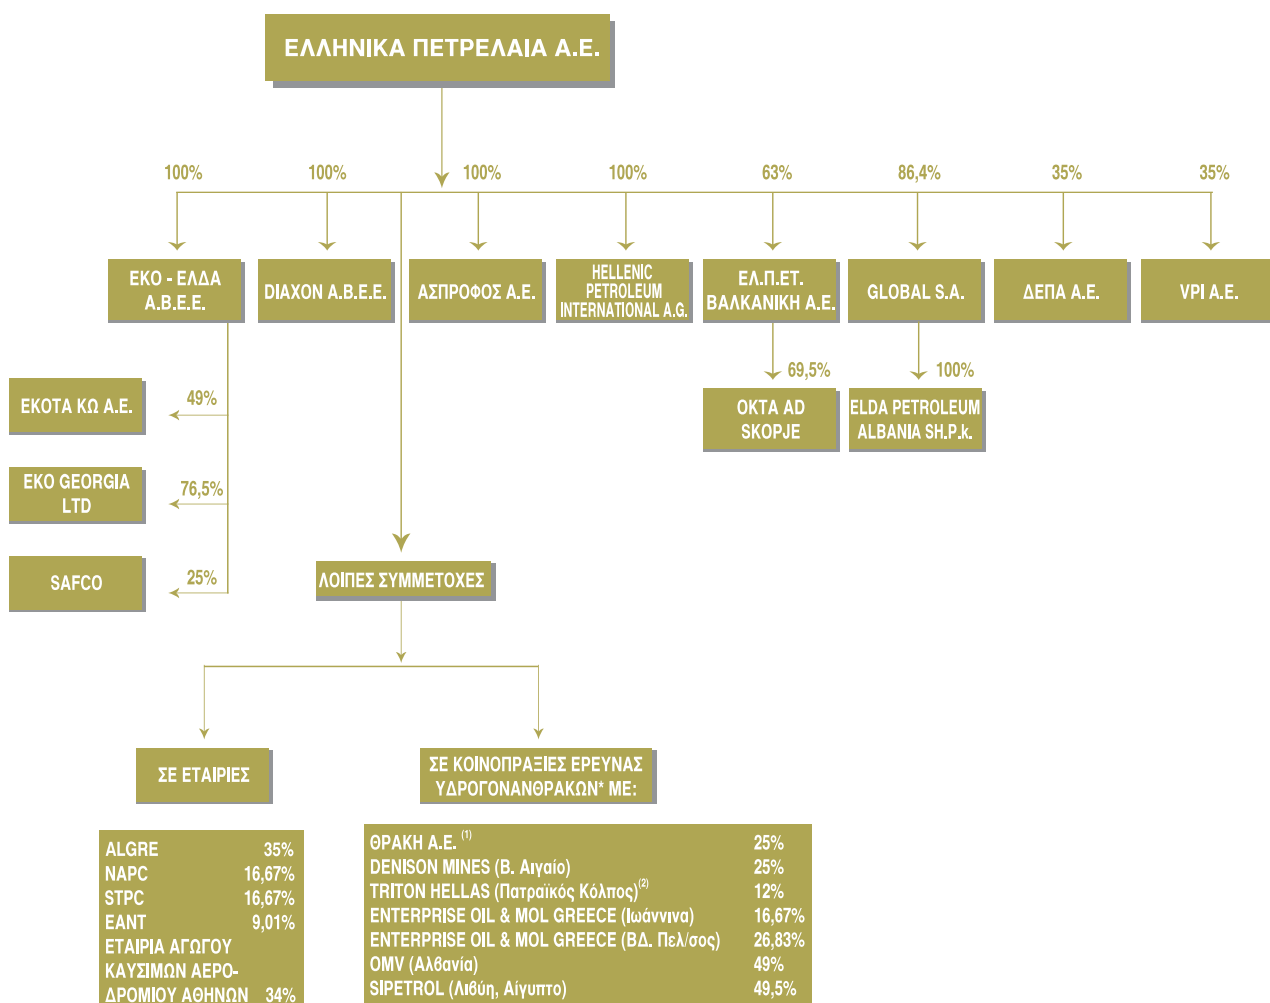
ΕΛΛΗΝΙΚΑ ΠΕΤΡΕΛΑΙΑ Α.Ε.

100%
100%
100%
100%
63%
86,4%
35%
35%

ΕΚΟ - ΕΛΔΑ Α.Β.Ε.Ε.

DIAXON A.B.E.E.

ΑΣΠΡΟΦΟΣ Α.Ε.

HELLENIC PETROLEUM INTERNATIONAL A.G.

ΕΛ.Π.ΕΤ. ΒΑΛΚΑΝΙΚΗ Α.Ε.

GLOBAL S.A.

ΔΕΠΑ Α.Ε.

VPI A.E.

69,5%
OKTA AD SKOPJE

100%
ELDA PETROLEUM ALBANIA SH.P.k.

49%
ΕΚΟΤΑ ΚΩ Α.Ε.

76,5%
EKO GEORGIA LTD

25%
SAFCO

ΛΟΙΠΕΣ ΣΥΜΜΕΤΟΧΕΣ

ΣΕ ΕΤΑΙΡΙΕΣ

ΣΕ ΚΟΙΝΟΠΡΑΞΙΕΣ ΕΡΕΥΝΑΣ ΥΔΡΟΓΟΝΑΝΘΡΑΚΩΝ* ΜΕ:

| | |
|---|---|
| ALGRE | 35% |
| NAPC | 16,67% |
| STPC | 16,67% |
| EANT | 9,01% |
| ΕΤΑΙΡΙΑ ΑΓΩΓΟΥ ΚΑΥΣΙΜΩΝ ΑΕΡΟ-ΔΡΟΜΙΟΥ ΑΘΗΝΩΝ | 34% |

| | |
|---|---|
| ΘΡΑΚΗ Α.Ε. $^{(1)}$ | 25% |
| DENISON MINES (Β. Αιγαίο) | 25% |
| TRITON HELLAS (Πατραϊκός Κόλπος)$^{(2)}$ | 12% |
| ENTERPRISE OIL & MOL GREECE (Ιωάννινα) | 16,67% |
| ENTERPRISE OIL & MOL GREECE (ΒΔ. Πελ/σος) | 26,83% |
| OMV (Αλβανία) | 49% |
| SIPETROL (Λιβύη, Αίγυπτο) | 49,5% |